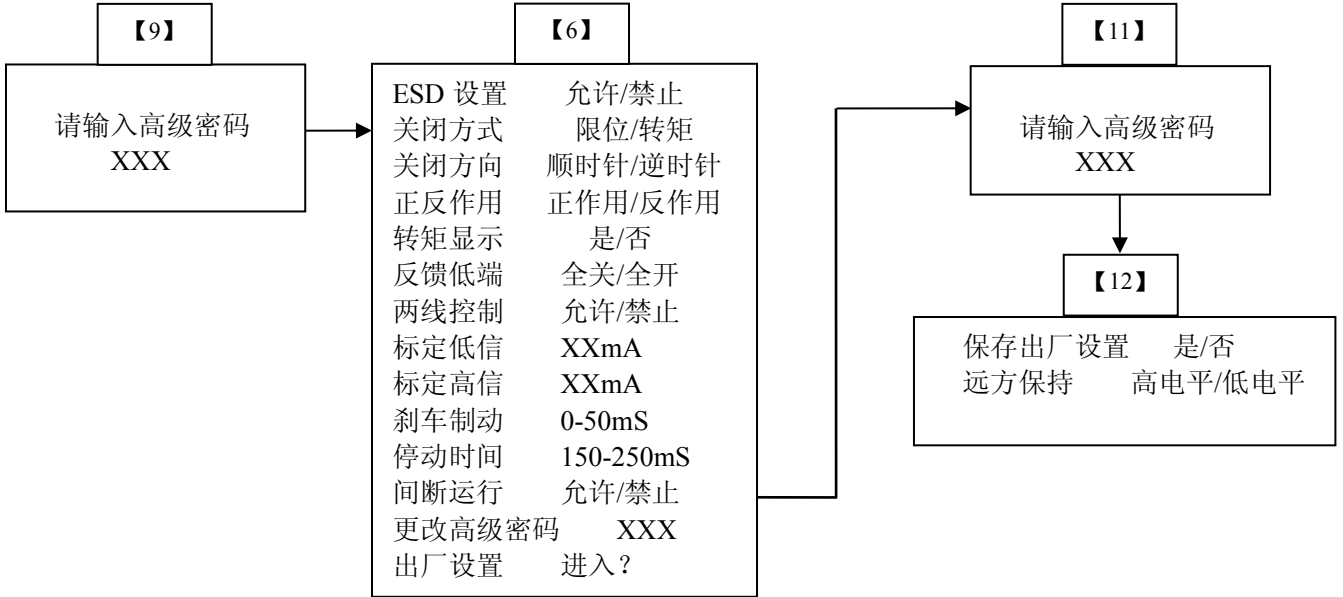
【9】

请输入高级密码
XXX

【6】

ESD 设置 允许/禁止
关闭方式 限位/转矩
关闭方向 顺时针/逆时针
正反作用 正作用/反作用
转矩显示 是/否
反馈低端 全关/全开
两线控制 允许/禁止
标定低信 XXmA
标定高信 XXmA
刹车制动 0-50mS
停动时间 150-250mS
间断运行 允许/禁止
更改高级密码 XXX
出厂设置 进入？

【11】

请输入高级密码
XXX

【12】

保存出厂设置 是/否
远方保持 高电平/低电平